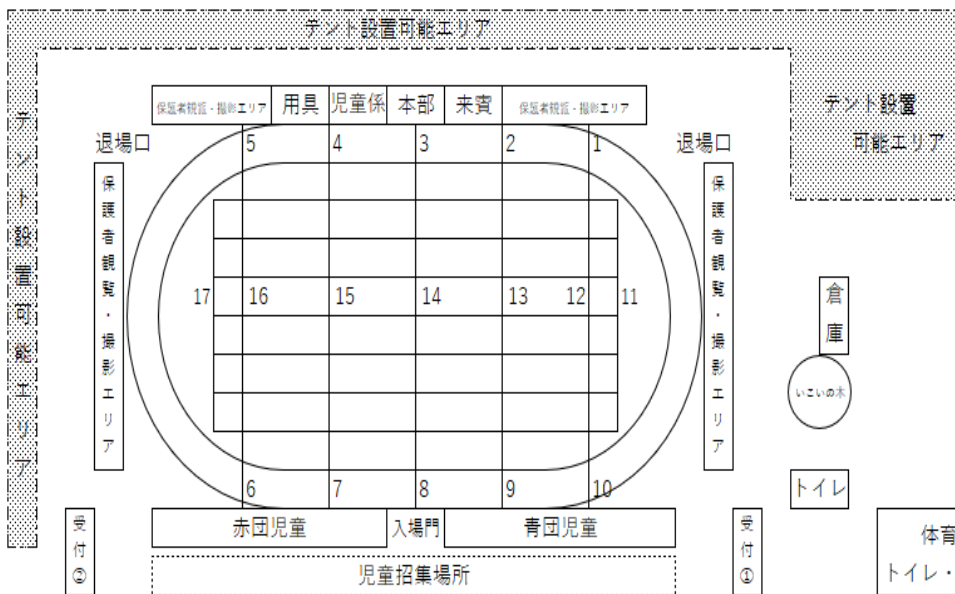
テント設置可能エリア

テント設置可能エリア

テント設置可能エリア

保護者観覧・撮影エリア | 用具 | 児童係 | 本部 | 来賓 | 保護者観覧・撮影エリア

退場口

退場口

5 4 3 2 1

保護者観覧・撮影エリア

保護者観覧・撮影エリア

17 16 15 14 13 12 11

倉庫

いこいの木

6 7 8 9 10

トイレ

受付②

赤団児童

入場門

青団児童

受付①

体育

トイレ・

児童招集場所